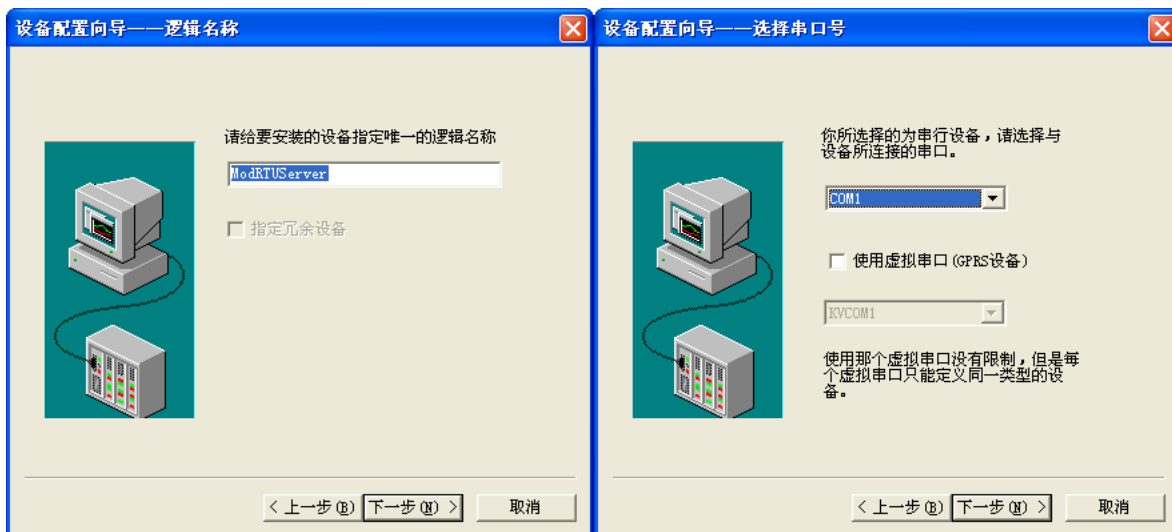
设备配置向导——逻辑名称

请给要安装的设备指定唯一的逻辑名称

ModRTUServer

指定冗余设备

< 上一步(B)　下一步(N) >　取消

设备配置向导——选择串口号

你所选择的为串行设备，请选择与设备所连接的串口。

COM1

使用虚拟串口(GPRS设备)

KVCOM1

使用那个虚拟串口没有限制，但是每个虚拟串口只能定义同一类型的设备。

< 上一步(B)　下一步(N) >　取消